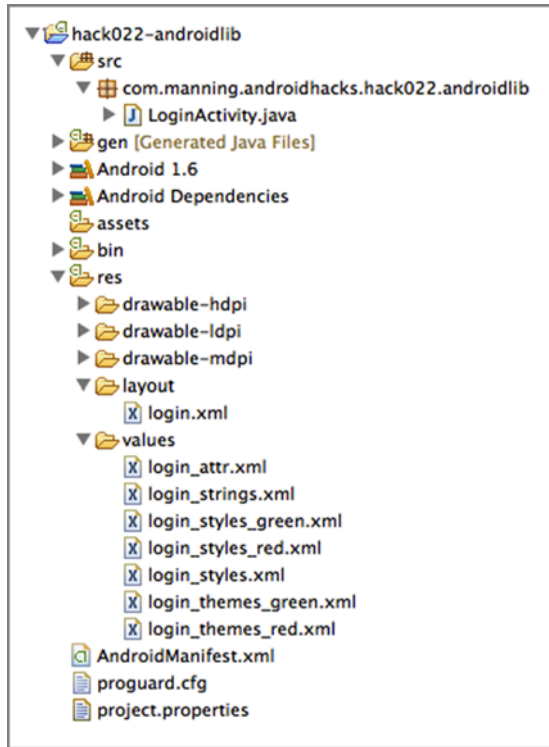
hack022-androidlib
src
com.manning.androidhacks.hack022.androidlib
LoginActivity.java
gen [Generated Java Files]
Android 1.6
Android Dependencies
assets
bin
res
drawable-hdpi
drawable-ldpi
drawable-mdpi
layout
login.xml
values
login_attr.xml
login_strings.xml
login_styles_green.xml
login_styles_red.xml
login_styles.xml
login_themes_green.xml
login_themes_red.xml
AndroidManifest.xml
proguard.cfg
project.properties